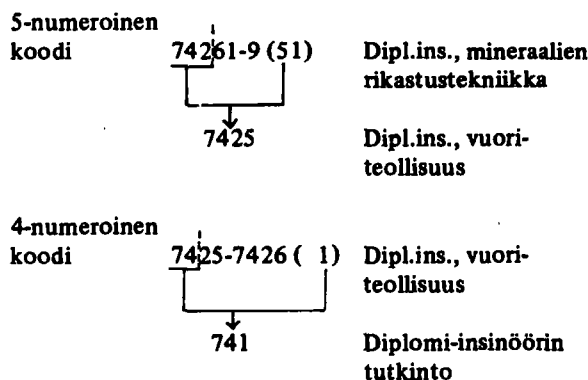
5-numeroinen koodi

74261-9 (51)

Dipl.ins., mineraalien rikastustekniikka

7425

Dipl.ins., vuoriteollisuus

4-numeroinen koodi

7425-7426 ( 1)

Dipl.ins., vuoriteollisuus

741

Diplomi-insinöörin tutkinto